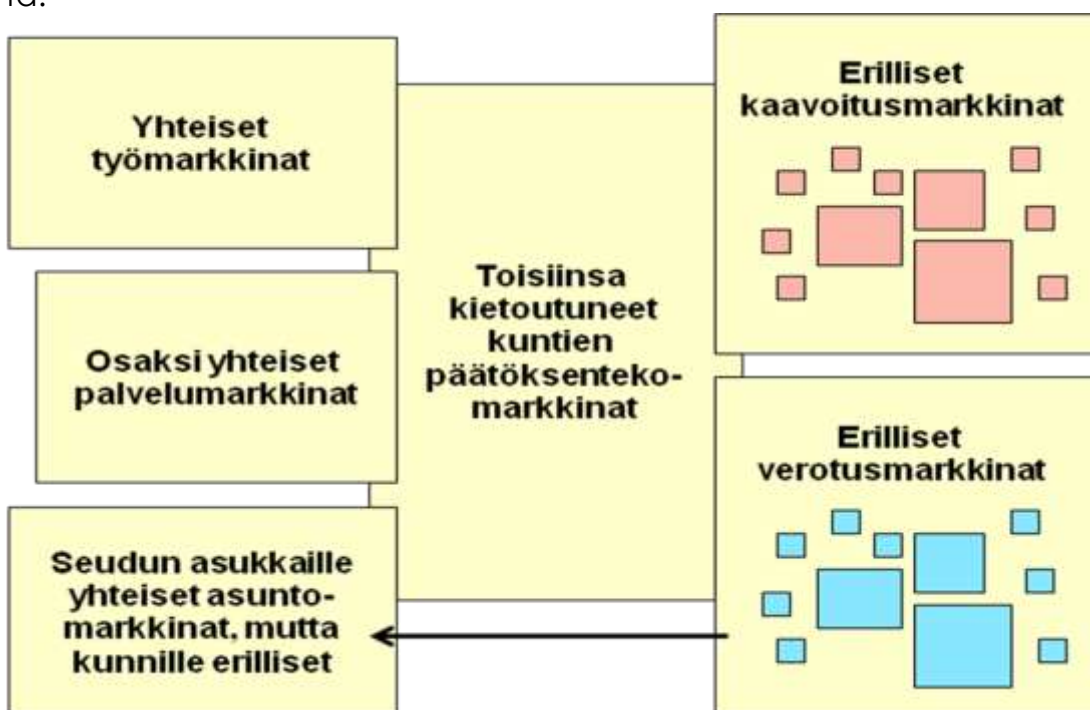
ta.

Yhteiset työmarkkinat

Osaksi yhteiset palvelumarkkinat

Seudun asukkaille yhteiset asuntomarkkinat, mutta kunnille erilliset

Toisiinsa kietoutuneet kuntien päätöksentekomarkkinat

Erilliset kaavoitusmarkkinat

Erilliset verotusmarkkinat